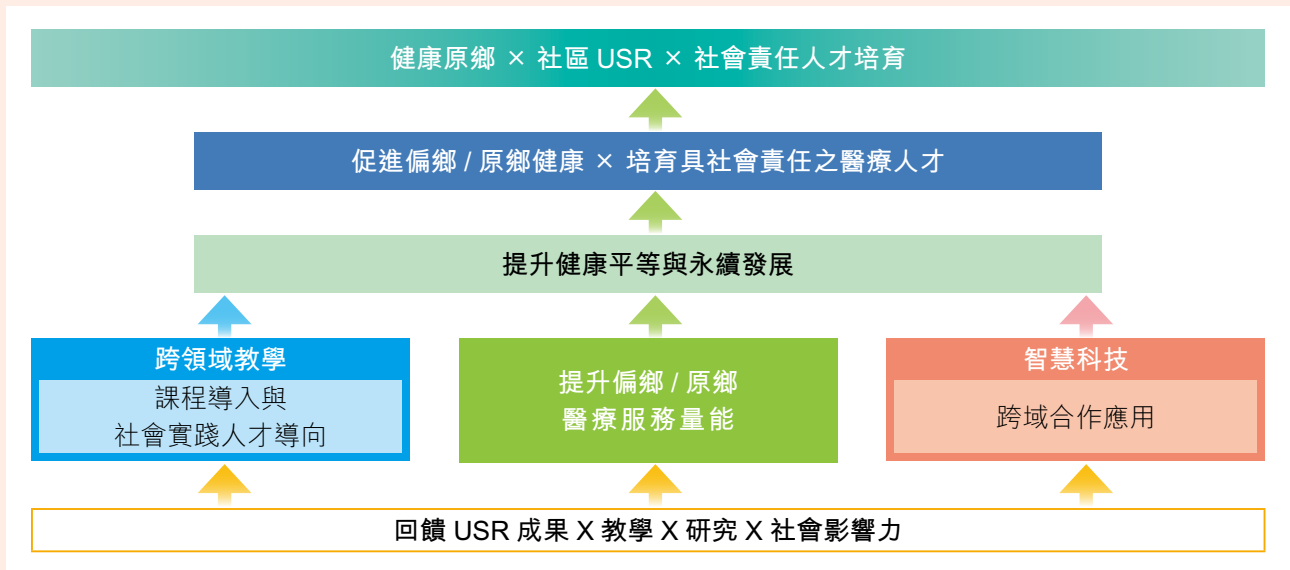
健康原鄉 × 社區 USR × 社會責任人才培育

促進偏鄉 / 原鄉健康 × 培育具社會責任之醫療人才

提升健康平等與永續發展

跨領域教學

課程導入與
社會實踐人才導向

提升偏鄉 / 原鄉
醫療服務量能

智慧科技

跨域合作應用

回饋 USR 成果 X 教學 X 研究 X 社會影響力